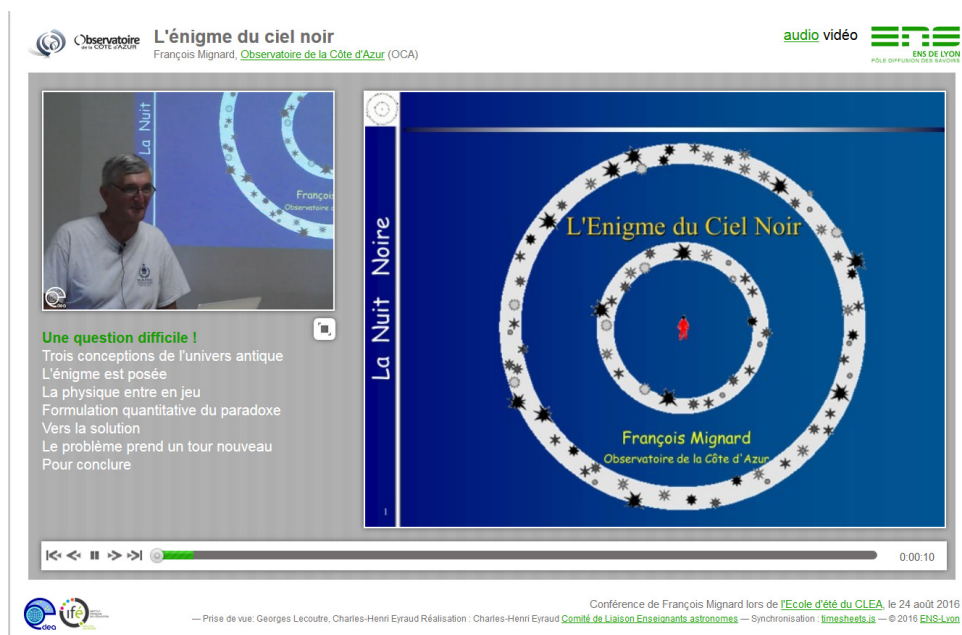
Observatoire de la CÔTE d'AZUR

L'énigme du ciel noir
François Mignard, Observatoire de la Côte d'Azur (OCA)

audio vidéo

ENS DE LYON
PÔLE DIFFUSION DES SAVOIRS

La Nuit

François
Observatoire de la

Une question difficile !
Trois conceptions de l'univers antique
L'énigme est posée
La physique entre en jeu
Formulation quantitative du paradoxe
Vers la solution
Le problème prend un tour nouveau
Pour conclure

La Nuit Noire

L'Enigme du Ciel Noir

François Mignard
Observatoire de la Côte d'Azur

1

0:00:10

clea

ifé

Conférence de François Mignard lors de l'Ecole d'été du CLEA, le 24 août 2016
— Prise de vue: Georges Lecoutre, Charles-Henri Eyraud Réalisation : Charles-Henri Eyraud Comité de Liaison Enseignants astronomes — Synchronisation : timesheets.js — © 2016 ENS-Lyon